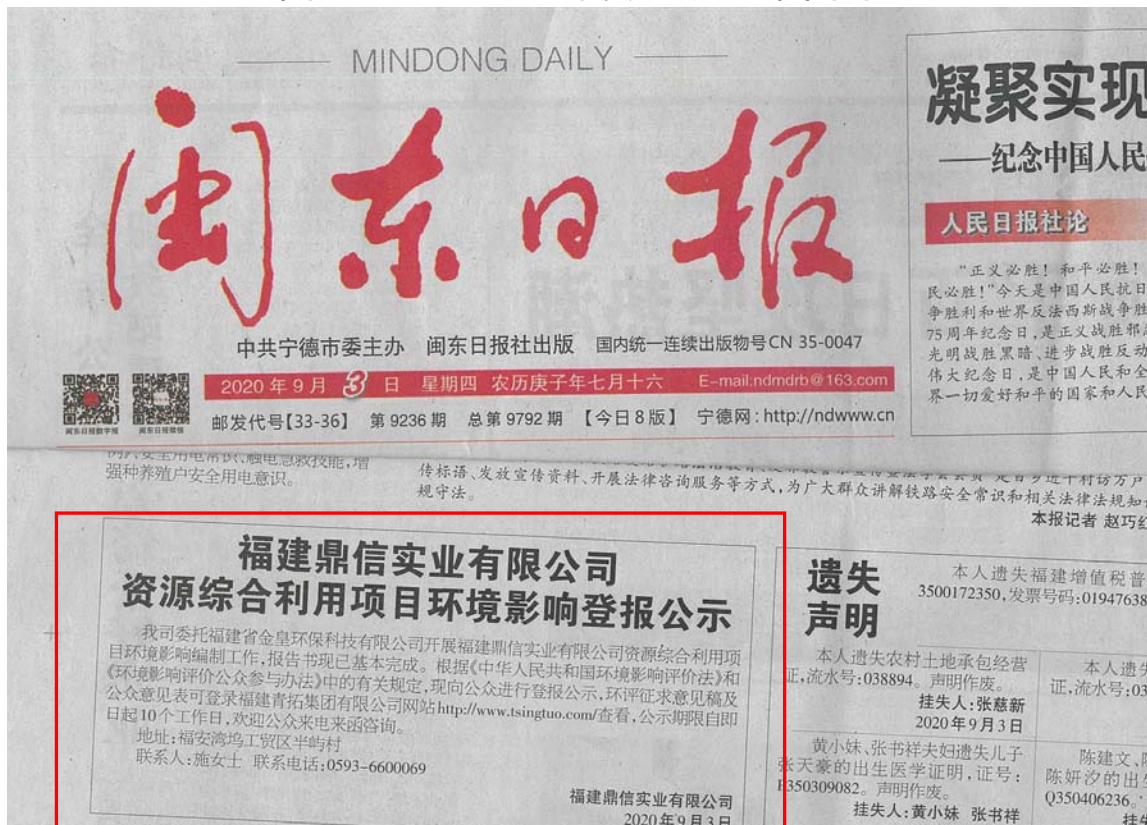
MINDONG DAILY

闽东日报

中共宁德市委主办　闽东日报社出版　国内统一连续出版物号CN 35-0047

2020年9月3日　星期四　农历庚子年七月十六　E-mail:ndmdrb@163.com

闽东日报数字报　闽东日报微信

邮发代号【33-36】　第9236期　总第9792期　【今日8版】　宁德网：http://ndwww.cn

凝聚实现

——纪念中国人民

人民日报社论

"正义必胜！和平必胜！民必胜！"今天是中国人民抗日争胜利和世界反法西斯战争胜75周年纪念日，是正义战胜邪光明战胜黑暗、进步战胜反动伟大纪念日，是中国人民和全界一切爱好和平的国家和人民

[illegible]强种养殖户安全用电意识。

传标语、发放宣传资料、开展法律咨询服务等方式，为广大群众讲解铁路安全常识和相关法律法规知规守法。

本报记者 赵巧

福建鼎信实业有限公司
资源综合利用项目环境影响登报公示

我司委托福建省金皇环保科技有限公司开展福建鼎信实业有限公司资源综合利用项目环境影响编制工作，报告书现已基本完成。根据《中华人民共和国环境影响评价法》和《环境影响评价公众参与办法》中的有关规定，现向公众进行登报公示，环评征求意见稿及公众意见表可登录福建青拓集团有限公司网站http://www.tsingtuo.com/查看，公示期限自即日起10个工作日，欢迎公众来电来函咨询。

地址：福安湾坞工贸区半屿村

联系人：施女士　联系电话：0593-6600069

福建鼎信实业有限公司

2020年9月3日

遗失声明

本人遗失福建增值税普3500172350，发票号码：01947638

本人遗失农村土地承包经营证，流水号：038894。声明作废。

挂失人：张慈新

2020年9月3日

本人遗证，流水号：03

黄小妹、张书祥夫妇遗失儿子张天豪的出生医学证明，证号：P350309082。声明作废。

挂失人：黄小妹　张书祥

陈建文、陈妍汐的出生Q350406236。

挂